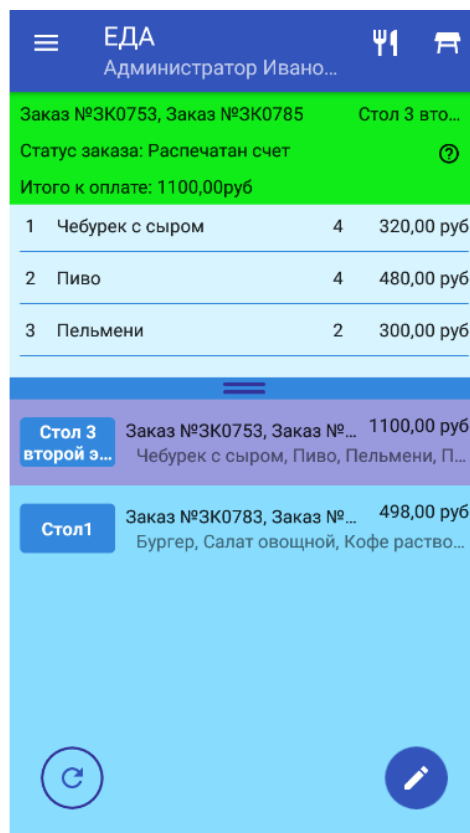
ЕДА
Администратор Ивано...

Заказ №ЗК0753, Заказ №ЗК0785
Стол 3 вто...
Статус заказа: Распечатан счет
Итого к оплате: 1100,00руб

| 1 | Чебурек с сыром | 4 | 320,00 руб |
|---|---|---|---|
| 2 | Пиво | 4 | 480,00 руб |
| 3 | Пельмени | 2 | 300,00 руб |

Стол 3 второй э...
Заказ №ЗК0753, Заказ №...
1100,00 руб
Чебурек с сыром, Пиво, Пельмени, П...

Стол1
Заказ №ЗК0783, Заказ №...
498,00 руб
Бургер, Салат овощной, Кофе раство...